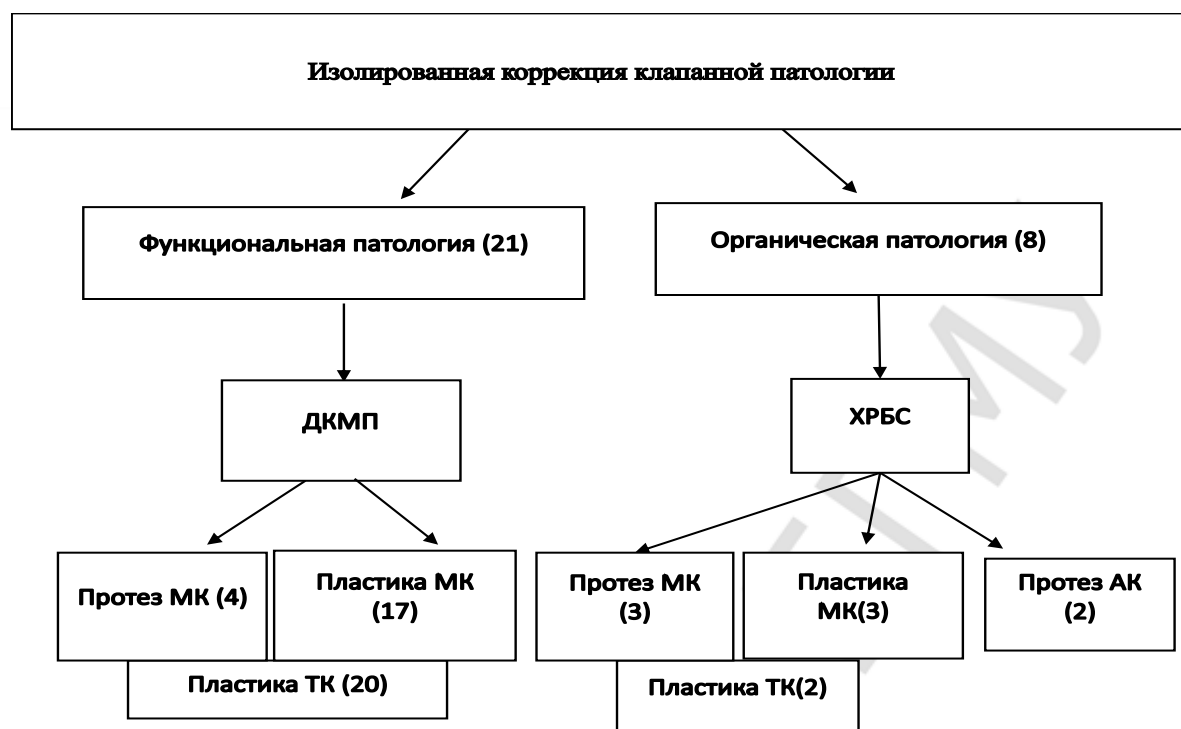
Изолированная коррекция клапанной патологии

Функциональная патология (21)

Органическая патология (8)

ДКМП

ХРБС

Протез МК (4)

Пластика МК (17)

Пластика ТК (20)

Протез МК (3)

Пластика МК(3)

Протез АК (2)

Пластика ТК(2)